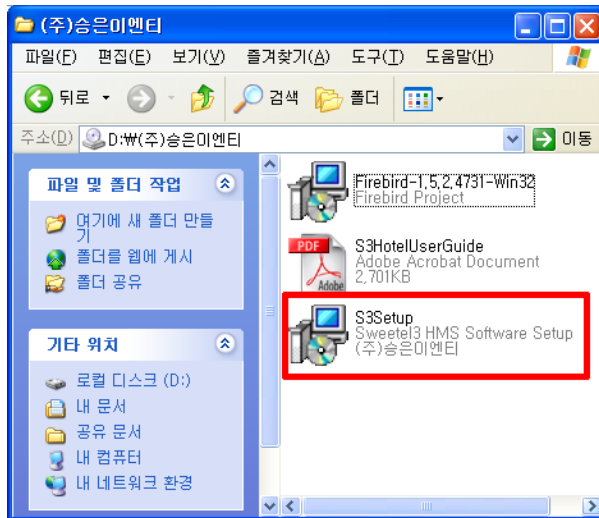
(주)승은이엔티

파일(F) 편집(E) 보기(V) 즐겨찾기(A) 도구(T) 도움말(H)

뒤로 검색 폴더

주소(D) D:₩(주)승은이엔티 이동

파일 및 폴더 작업

여기에 새 폴더 만들기
폴더를 웹에 게시
폴더 공유

기타 위치

로컬 디스크 (D:)
내 문서
공유 문서
내 컴퓨터
내 네트워크 환경

Firebird-1.5.2.4731-Win32
Firebird Project

S3HotelUserGuide
Adobe Acrobat Document
2,701KB

PDF
Adobe

S3Setup
Sweetel3 HMS Software Setup
(주)승은이엔티